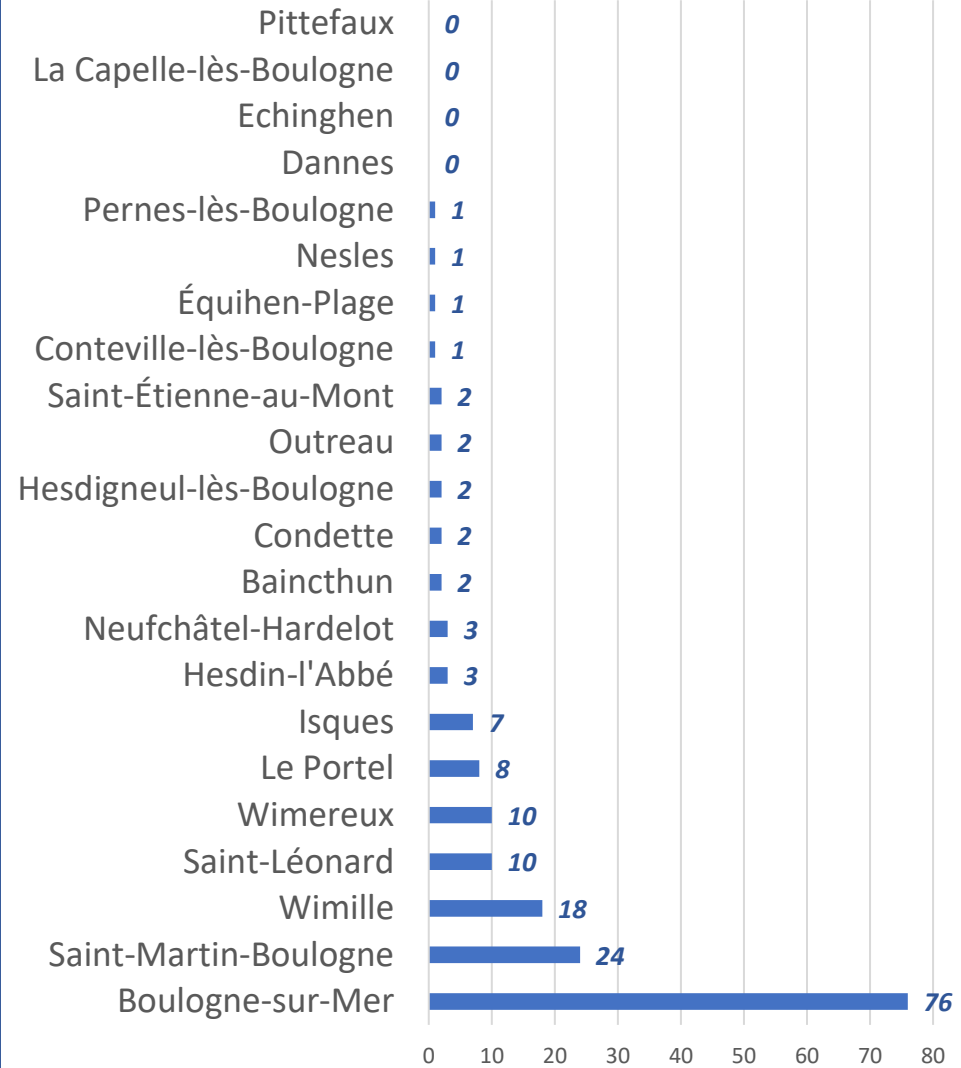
| Commune | Valeur |
|---|---|
| Pittefaux | 0 |
| La Capelle-lès-Boulogne | 0 |
| Echinghen | 0 |
| Dannes | 0 |
| Pernes-lès-Boulogne | 1 |
| Nesles | 1 |
| Équihen-Plage | 1 |
| Conteville-lès-Boulogne | 1 |
| Saint-Étienne-au-Mont | 2 |
| Outreau | 2 |
| Hesdigneul-lès-Boulogne | 2 |
| Condette | 2 |
| Baincthun | 2 |
| Neufchâtel-Hardelot | 3 |
| Hesdin-l'Abbé | 3 |
| Isques | 7 |
| Le Portel | 8 |
| Wimereux | 10 |
| Saint-Léonard | 10 |
| Wimille | 18 |
| Saint-Martin-Boulogne | 24 |
| Boulogne-sur-Mer | 76 |

0 10 20 30 40 50 60 70 80